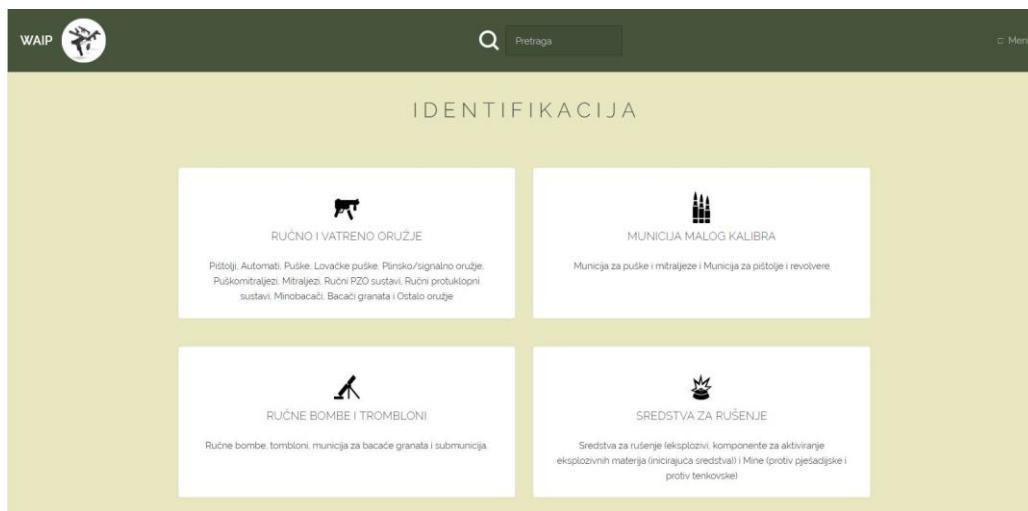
WAIP

Pretraga

Men

IDENTIFIKACIJA

RUČNO I VATRENO ORUŽJE

Pištolji, Automati, Puške, Lovačke puške, Plinsko/signalno oružje, Puškomitraljezi, Mitraljezi, Ručni PZO sustavi, Ručni protuklopni sustavi, Minobacači, Bacači granata i Ostalo oružje

MUNICIJA MALOG KALIBRA

Municija za puške i mitraljeze i Municija za pištolje i revolvere

RUČNE BOMBE I TROMBLONI

Ručne bombe, tombloni, municija za bacače granata i submunicija.

SREDSTVA ZA RUŠENJE

Sredstva za rušenje (eksplozivi, komponente za aktiviranje eksplozivnih materija (inicirajuća sredstva)) i Mine (protiv pješadijske i protiv tenkovske)